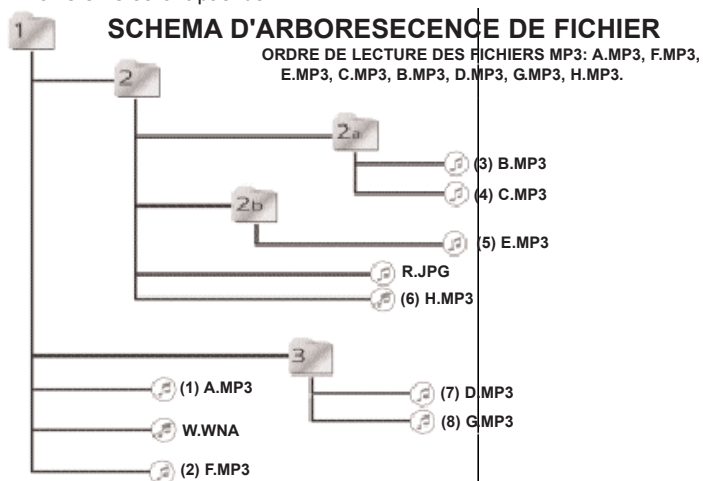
SCHEMA D'ARBORESECENCE DE FICHIER

ORDRE DE LECTURE DES FICHIERS MP3: A.MP3, F.MP3, E.MP3, C.MP3, B.MP3, D.MP3, G.MP3, H.MP3.

1

2

2a

(3) B.MP3

(4) C.MP3

2b

(5) E.MP3

R.JPG

(6) H.MP3

3

(1) A.MP3

(7) D.MP3

(8) G.MP3

W.WNA

(2) F.MP3